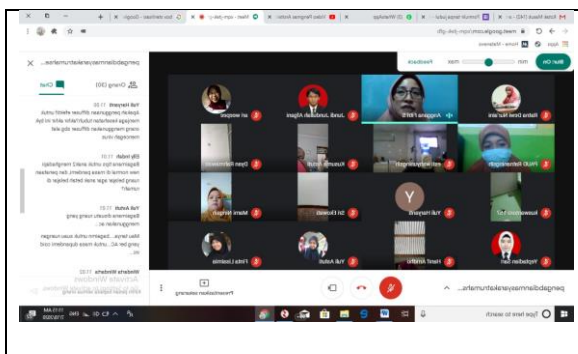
pengabdianmasyarakatrumahs... ×

Orang (30) Chat

Yuli Haryanti 11.20
Apakah penggunaan gadget efektif untuk menjaga kesehatan mata anak? Ditta, apakah orang yang menggunakan gadget lebih menggunakan mata

Elly Halah 11.22
Bagaimana tips untuk anak2 menghadapi new normal di masa pandemi. Dan perubahan ruang belajar agar anak betah belajar di rumah?

Yuli Astuti 11.23
Bagaimana ditemani orang tua yang menggunakan ini

Mau tanya... bagaimana untuk anak yang tidak mau belajar... untuk masa ibuan dan lain lain

Widiarta Widiarta 11.25

Activate Windows

Rahma Dewi Nurmaini
Anggana Fitri S
Jundi Jundullah Algani
Ani wasgeti
Dyan Wahyuningsih
Kusumaningtyas
Hafshoh
PAUD Bethlehemsite
Dyan Rahmawati
Kusumawati Jahi
Titi
Mami Wiryati
Siti Elviwati
Yuli Haryanti
Nurmayanti Laili
Fitria Lestari
Yuli Astuti
Hanif Ardillah
Yogiaddan Sari

Presentasikan sekarang

pengabdianmasyarakatrumahs...

Type here to search

Buat Oh
Feedback